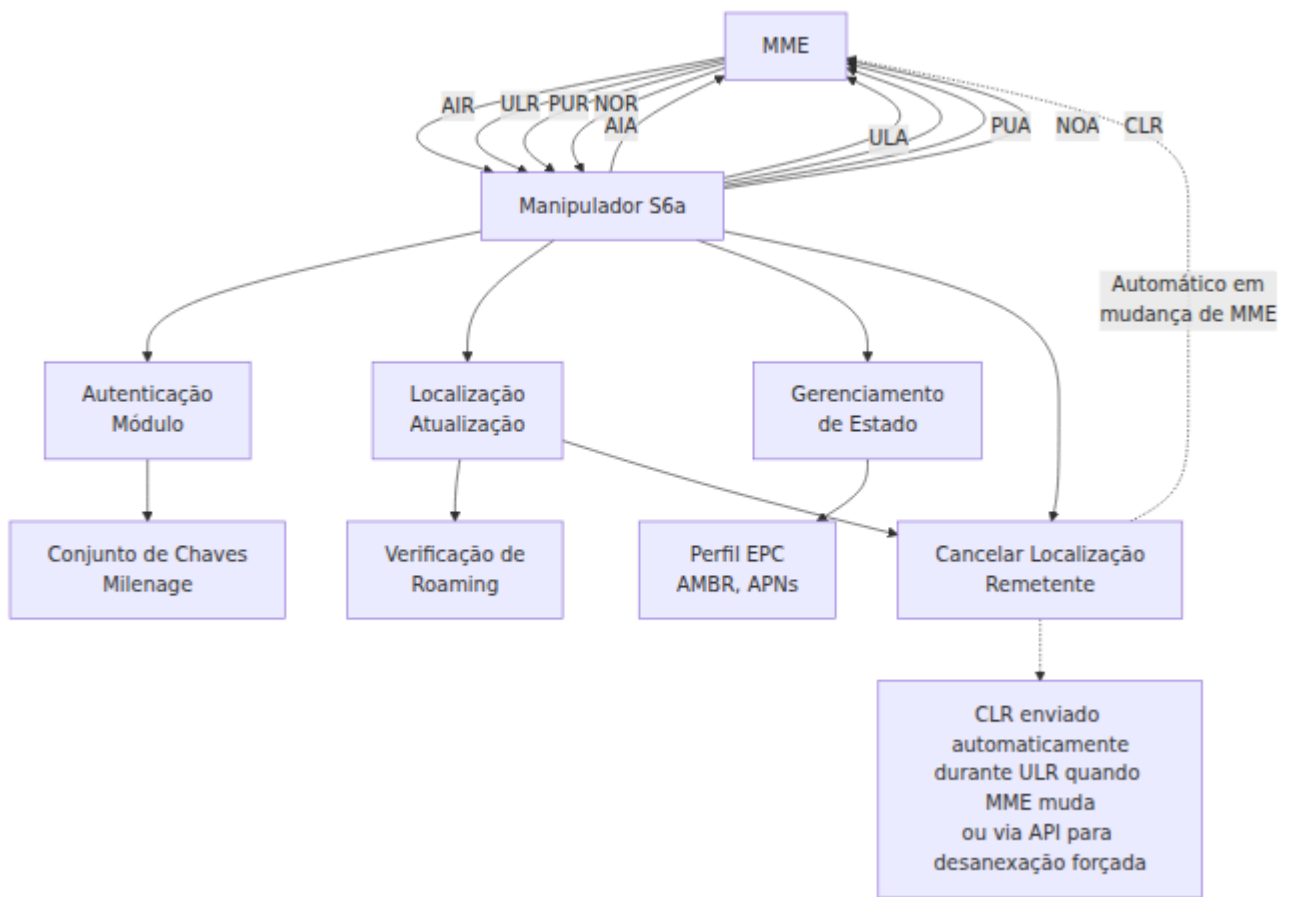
MME

AIR ULR PUR NOR AIA

ULA PUA NOA CLR

Manipulador S6a

Automático em mudança de MME

Autenticação Módulo

Localização Atualização

Gerenciamento de Estado

Conjunto de Chaves Milenage

Verificação de Roaming

Perfil EPC AMBR, APNs

Cancelar Localização Remetente

CLR enviado automaticamente durante ULR quando MME muda ou via API para desanexação forçada